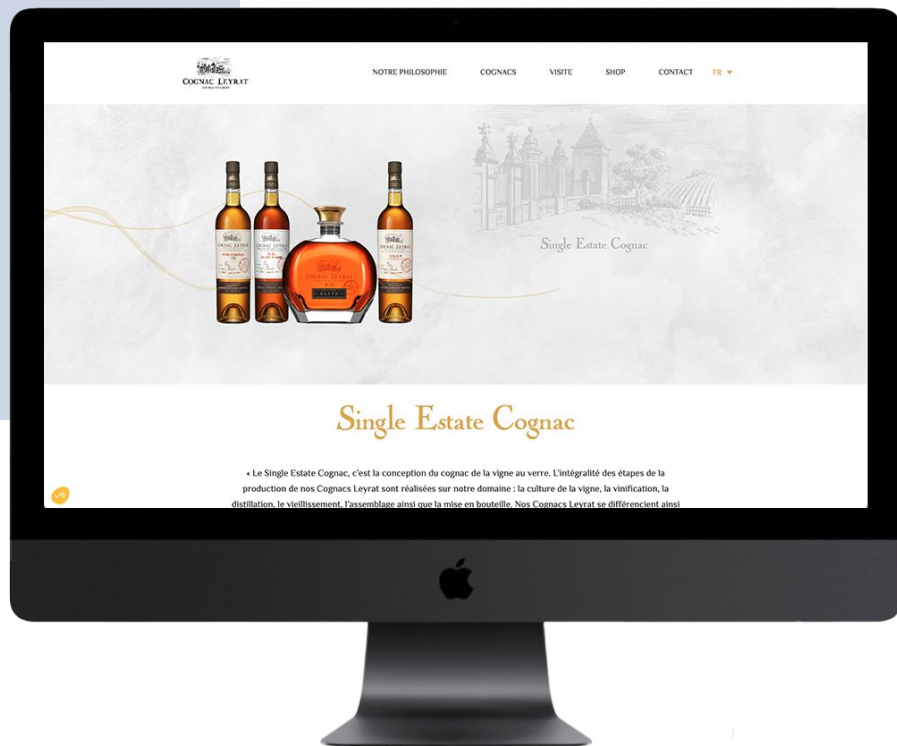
COGNAC LEYRAT

NOTRE PHILOSOPHIE COGNACS VISITE SHOP CONTACT FR

Single Estate Cognac

Single Estate Cognac

« Le Single Estate Cognac, c'est la conception du cognac de la vigne au verre. L'intégralité des étapes de la production de nos Cognacs Leyrat sont réalisées sur notre domaine : la culture de la vigne, la vinification, la distillation, le vieillissement, l'assemblage ainsi que la mise en bouteille. Nos Cognacs Leyrat se différencient ainsi